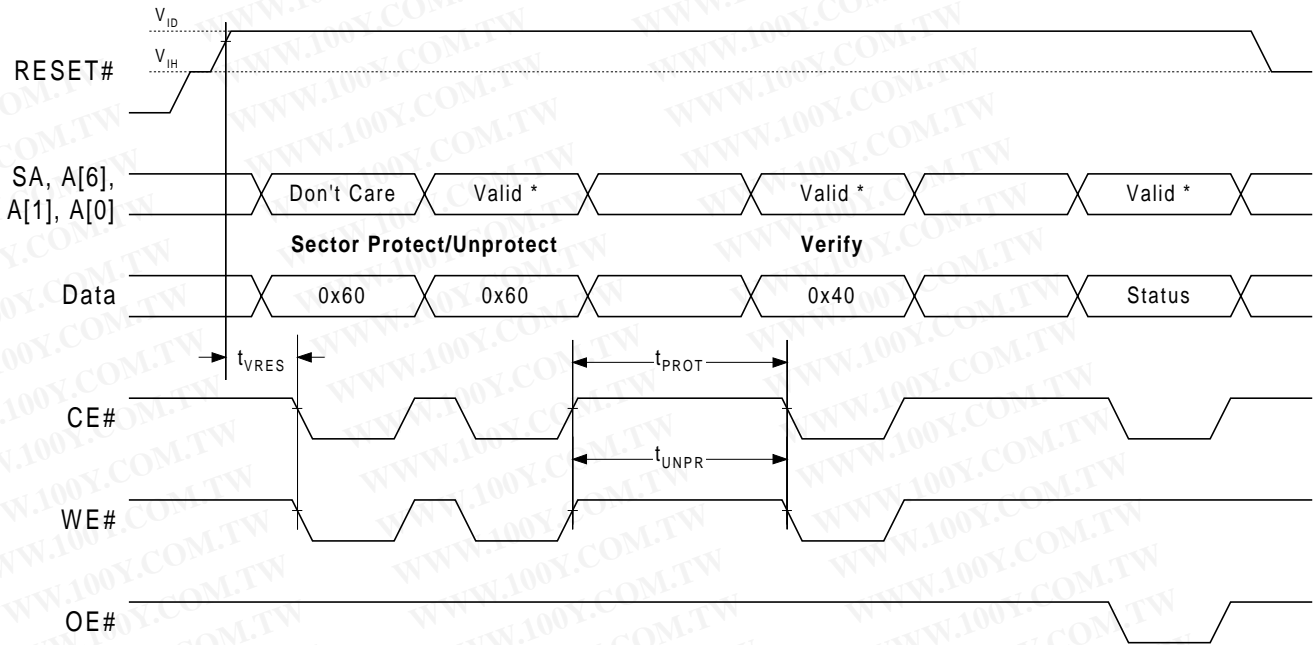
$V_{ID}$

$V_{IH}$

RESET#

SA, A[6], A[1], A[0]

Don't Care

Valid *

Valid *

Valid *

Sector Protect/Unprotect

Verify

Data

0x60

0x60

0x40

Status

$t_{VRES}$

$t_{PROT}$

CE#

$t_{UNPR}$

WE#

OE#

WWW.100Y.COM.TW